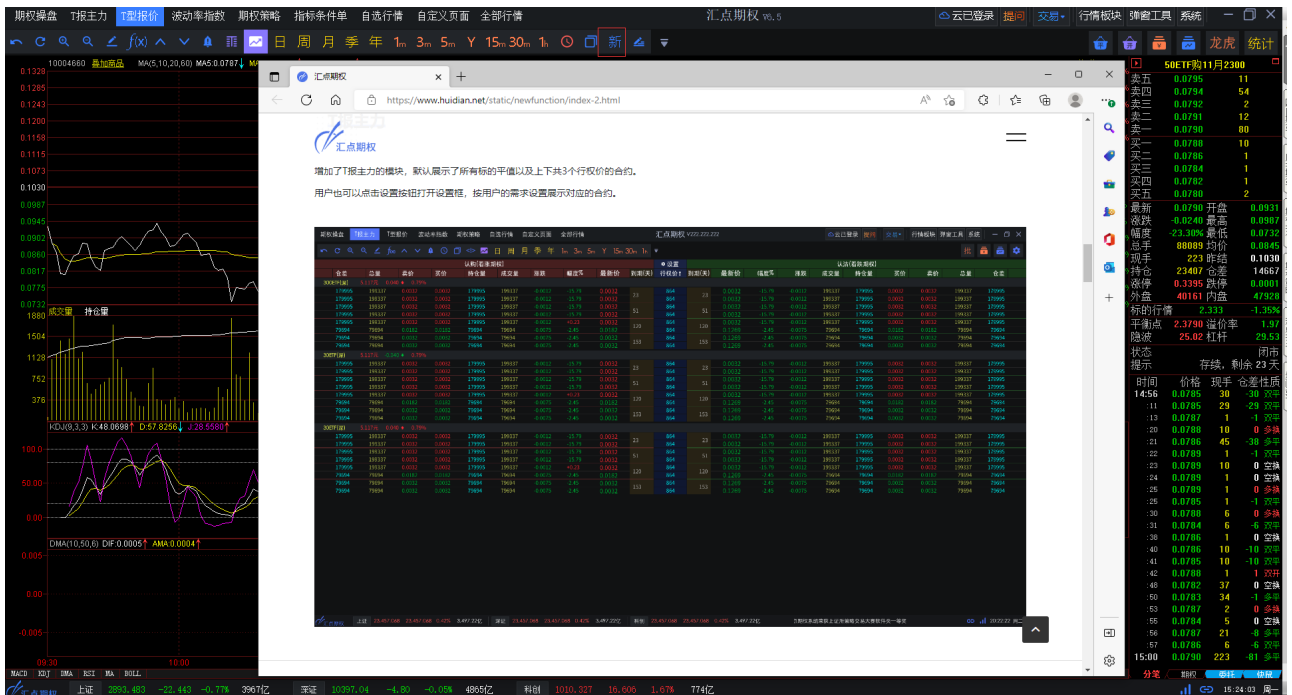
期权操盘 T报主力 T型报价 波动率指数 期权策略 指标条件单 自选行情 自定义页面 全部行情 汇点期权 V6.5 云已登录 提问 交易 行情板块 弹窗工具 系统

日 周 月 季 年 1m 3m 5m Y 15m 30m 1h 新 龙虎 统计

10004660 叠加商品 MA(5,10,20,60) MA5:0.0787

0.1328
0.1285
0.1243
0.1200
0.1158
0.1115
0.1073
0.1030
0.0987
0.0945
0.0902
0.0860
0.0817
0.0775
0.0732
成交量 持仓量
1880
1504
1128
752
376
KDJ(9,3,3) K:48.0698 D:57.8256 J:28.5580
100.0
50.00
0.00
DMA(10,50,6) DIF:0.0005 AMA:0.0004
-0.006
09:30 10:00
MACD KDJ DMA RSI MA BOLL

汇点期权
https://www.huidian.net/static/newfunction/index-2.html

汇点期权

增加了T报主力的模块，默认展示了所有标的平值以及上下共3个行权价的合约。

用户也可以点击设置按钮打开设置框，按用户的需求设置展示对应的合约。

50ETF购11月2300
| 卖五 | 0.0795 | 11 |
|---|---|---|
| 卖四 | 0.0794 | 54 |
| 卖三 | 0.0792 | 2 |
| 卖二 | 0.0791 | 12 |
| 卖一 | 0.0790 | 80 |
| 买一 | 0.0788 | 10 |
| 买二 | 0.0786 | 1 |
| 买三 | 0.0784 | 1 |
| 买四 | 0.0782 | 1 |
| 买五 | 0.0780 | 2 |

最新 0.0790 开盘 0.0931
涨跌 -0.0240 最高 0.0987
幅度 -23.30% 最低 0.0732
总手 88089 均价 0.0845
现手 223 昨结 0.1030
持仓 23407 仓差 14667
外盘 0.3395 跌停 0.0001
外盘 40161 内盘 47928
标的行情 2.333 -1.35%
平衡点 2.3790 溢价率 1.97
隐波 25.02 杠杆 29.53
状态 闭市
提示 存续，剩余 23 天

| 时间 | 价格 | 现手 | 仓差 | 性质 |
|---|---|---|---|---|
| 14:56 | 0.0785 | 30 | -30 | 空平 |
| :11 | 0.0785 | 29 | -29 | 空平 |
| :13 | 0.0787 | 1 | -1 | 空平 |
| :20 | 0.0788 | 10 | 0 | 多换 |
| :21 | 0.0786 | 45 | -38 | 多平 |
| :22 | 0.0789 | 1 | -1 | 空平 |
| :23 | 0.0789 | 10 | 0 | 空换 |
| :24 | 0.0789 | 1 | 0 | 空换 |
| :25 | 0.0789 | 1 | 0 | 多换 |
| :25 | 0.0785 | 1 | -1 | 空平 |
| :30 | 0.0788 | 6 | 0 | 多换 |
| :31 | 0.0784 | 6 | -6 | 空平 |
| :38 | 0.0786 | 1 | 0 | 空换 |
| :40 | 0.0786 | 10 | -10 | 空平 |
| :41 | 0.0785 | 10 | -10 | 空平 |
| :42 | 0.0788 | 1 | 1 | 双开 |
| :48 | 0.0782 | 37 | 0 | 空换 |
| :50 | 0.0783 | 34 | -1 | 多平 |
| :53 | 0.0787 | 2 | 0 | 多换 |
| :55 | 0.0784 | 5 | 0 | 空换 |
| :56 | 0.0787 | 21 | -8 | 多平 |
| :57 | 0.0786 | 6 | -6 | 空平 |
| 15:00 | 0.0790 | 223 | -81 | 多平 |

分笔 期权 委托 快捷
上证 2893.483 -22.443 -0.77% 3967亿 深证 10397.04 -4.80 -0.05% 4865亿 科创 1010.327 16.606 1.67% 774亿 15:24:03 周一